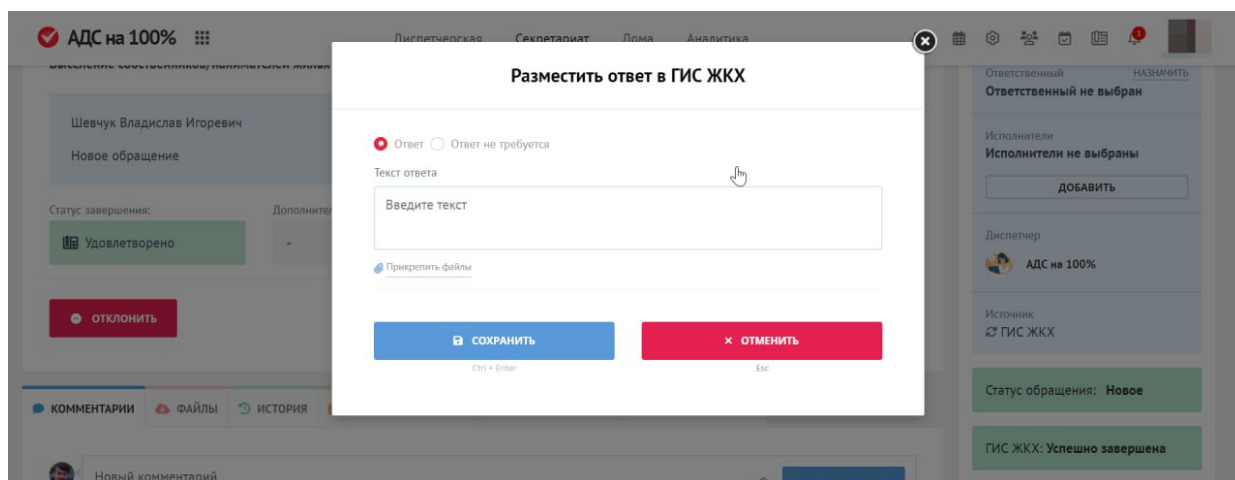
АДС на 100%

Диспетчерская Секретариат Дома Аналитика

Выселение собственников/нанимателей жилых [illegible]

Шевчук Владислав Игоревич

Новое обращение

Статус завершения:

Дополните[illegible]

Удовлетворено

-

ОТКЛОНИТЬ

КОММЕНТАРИИ ФАЙЛЫ ИСТОРИЯ

Новый комментарий

Разместить ответ в ГИС ЖКХ

Ответ Ответ не требуется

Текст ответа

Введите текст

Прикрепить файлы

СОХРАНИТЬ
Ctrl + Enter

× ОТМЕНИТЬ
Esc

1

Ответственный НАЗНАЧИТЬ
Ответственный не выбран

Исполнители
Исполнители не выбраны

ДОБАВИТЬ

Диспетчер
АДС на 100%

Источник
ГИС ЖКХ

Статус обращения: Новое

ГИС ЖКХ: Успешно завершена